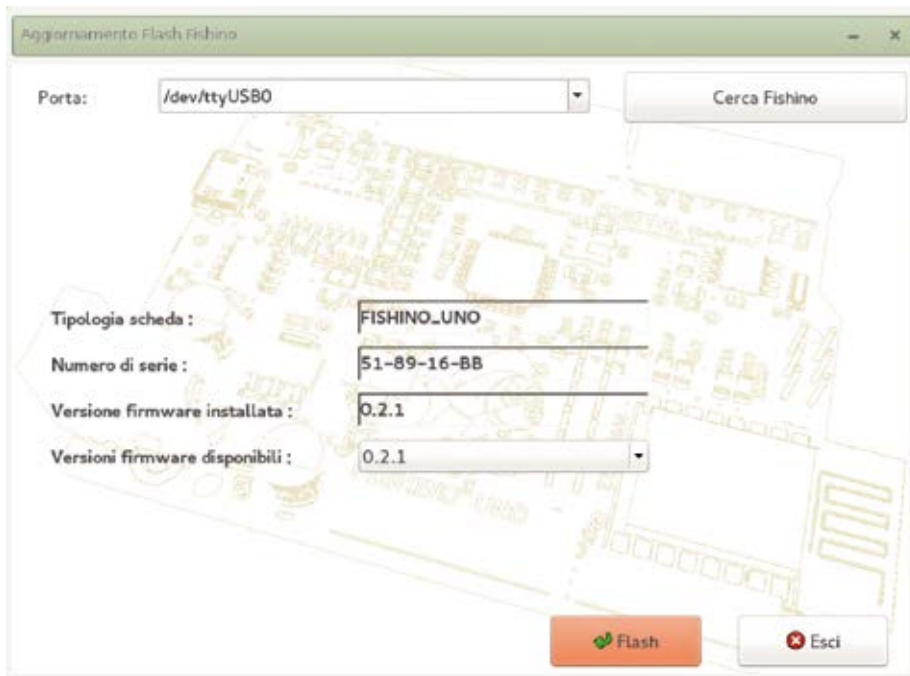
Aggiornamento Flash Fishino

Porta: /dev/ttyUSB0

Cerca Fishino

Tipologia scheda : FISHINO_UNO

Numero di serie : 51-89-16-BB

Versione firmware installata : 0.2.1

Versioni firmware disponibili : 0.2.1

Flash

Esci